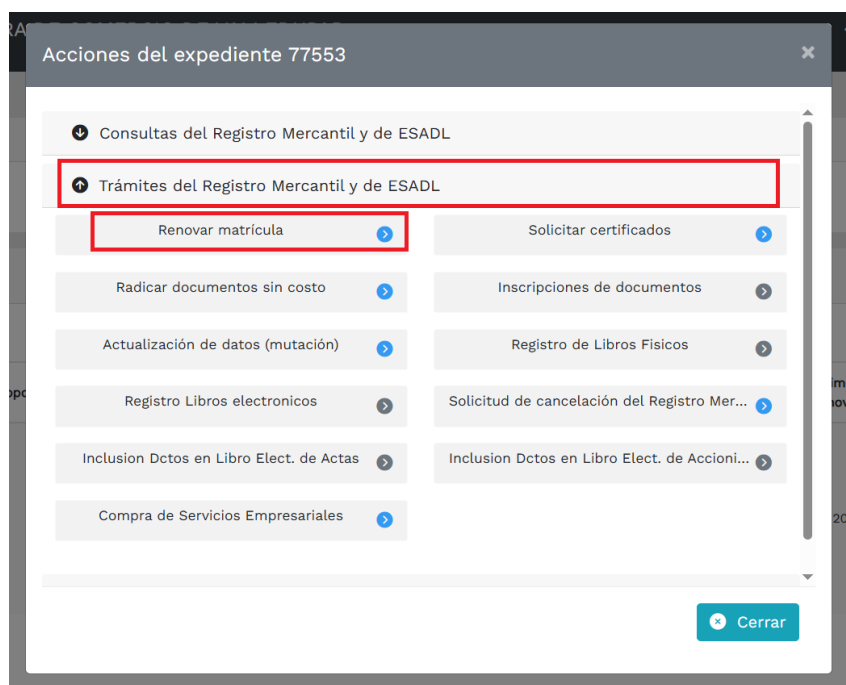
Acciones del expediente 77553

×

Consultas del Registro Mercantil y de ESADL

Trámites del Registro Mercantil y de ESADL

Renovar matrícula

Solicitar certificados

Radicar documentos sin costo

Inscripciones de documentos

Actualización de datos (mutación)

Registro de Libros Fisicos

Registro Libros electronicos

Solicitud de cancelación del Registro Mer...

Inclusion Dctos en Libro Elect. de Actas

Inclusion Dctos en Libro Elect. de Accioni...

Compra de Servicios Empresariales

Cerrar